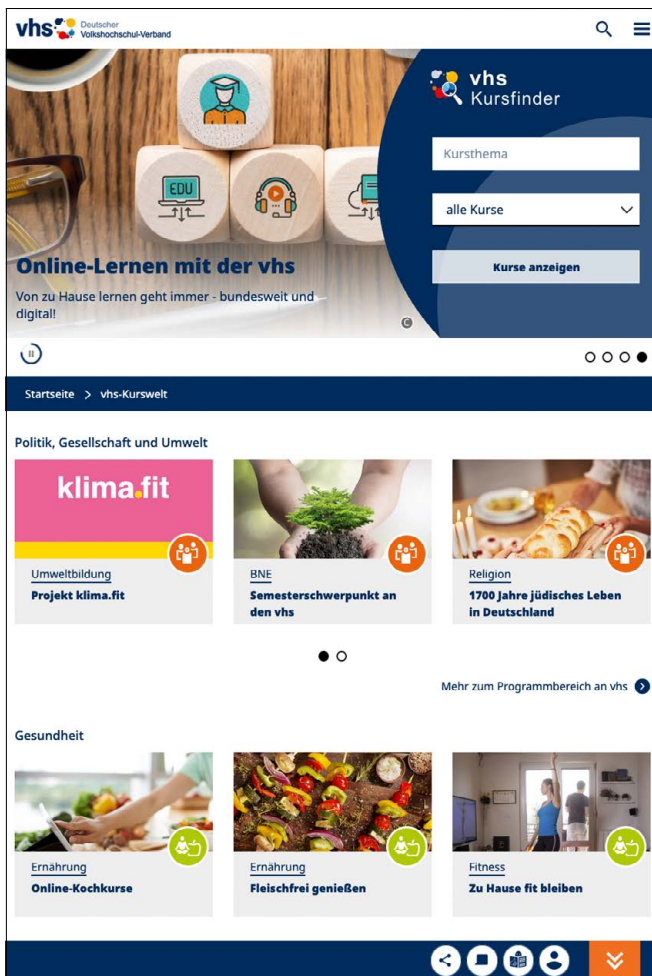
vhs Deutscher Volkshochschul-Verband

vhs Kursfinder

Kursthema

alle Kurse

Kurse anzeigen

EDU

Online-Lernen mit der vhs

Von zu Hause lernen geht immer - bundesweit und digital!

Startseite > vhs-Kurswelt

Politik, Gesellschaft und Umwelt

klima.fit

Umweltbildung
Projekt klima.fit

BNE
Semesterschwerpunkt an den vhs

Religion
1700 Jahre jüdisches Leben in Deutschland

Mehr zum Programmbereich an vhs

Gesundheit

Ernährung
Online-Kochkurse

Ernährung
Fleischfrei genießen

Fitness
Zu Hause fit bleiben